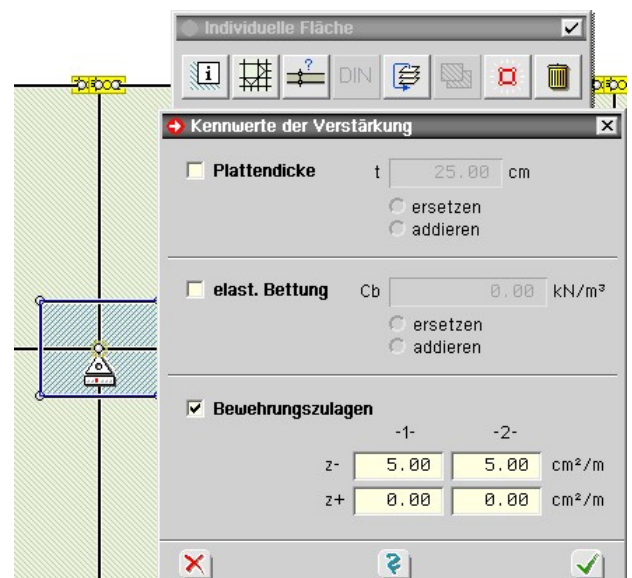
Individuelle Fläche

DIN

Kennwerte der Verstärkung

Plattendicke t 25.00 cm

ersetzen
addieren

elast. Bettung Cb 0.00 kN/m³

ersetzen
addieren

Bewehrungszulagen

| | -1- | -2- | |
|---|---|---|---|
| z- | 5.00 | 5.00 | cm²/m |
| z+ | 0.00 | 0.00 | cm²/m |